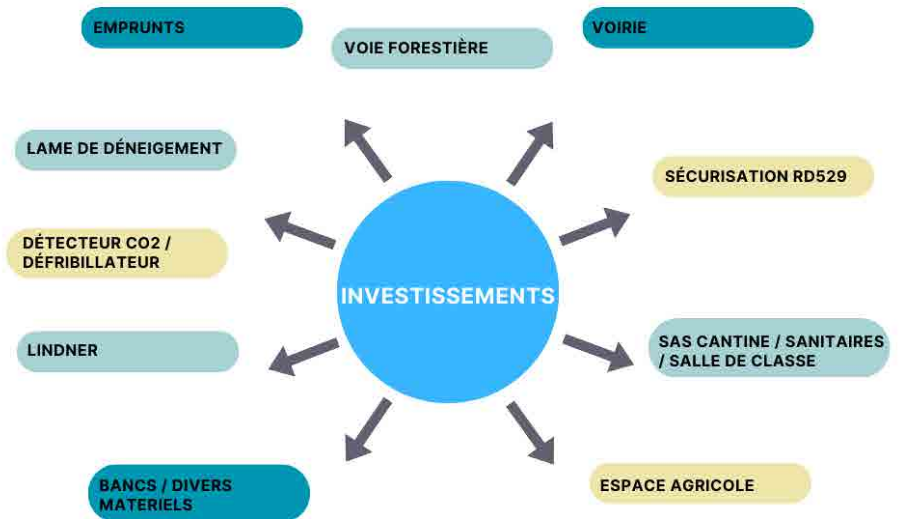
EMPRUNTS

VOIE FORESTIÈRE

VOIRIE

LAME DE DÉNEIGEMENT

SÉCURISATION RD529

DÉTECTEUR CO2 / DÉFRIBILLATEUR

INVESTISSEMENTS

LINDNER

SAS CANTINE / SANITAIRES / SALLE DE CLASSE

BANCS / DIVERS MATERIELS

ESPACE AGRICOLE